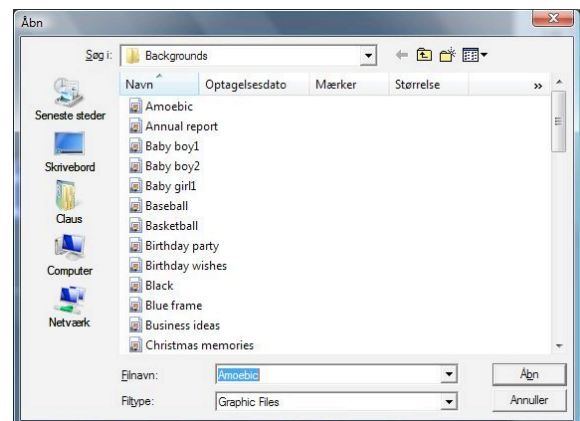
Åbn

Søg i: Backgrounds

Seneste steder
Skrivebord
Claus
Computer
Netværk

| Navn | Optagelsesdato | Mærker | Størrelse | » |
|---|---|---|---|---|
| Amoebic | | | | |
| Annual report | | | | |
| Baby boy1 | | | | |
| Baby boy2 | | | | |
| Baby girl1 | | | | |
| Baseball | | | | |
| Basketball | | | | |
| Birthday party | | | | |
| Birthday wishes | | | | |
| Black | | | | |
| Blue frame | | | | |
| Business ideas | | | | |
| Christmas memories | | | | |

Filnavn: Amoebic
Filtype: Graphic Files

Åbn
Annuller